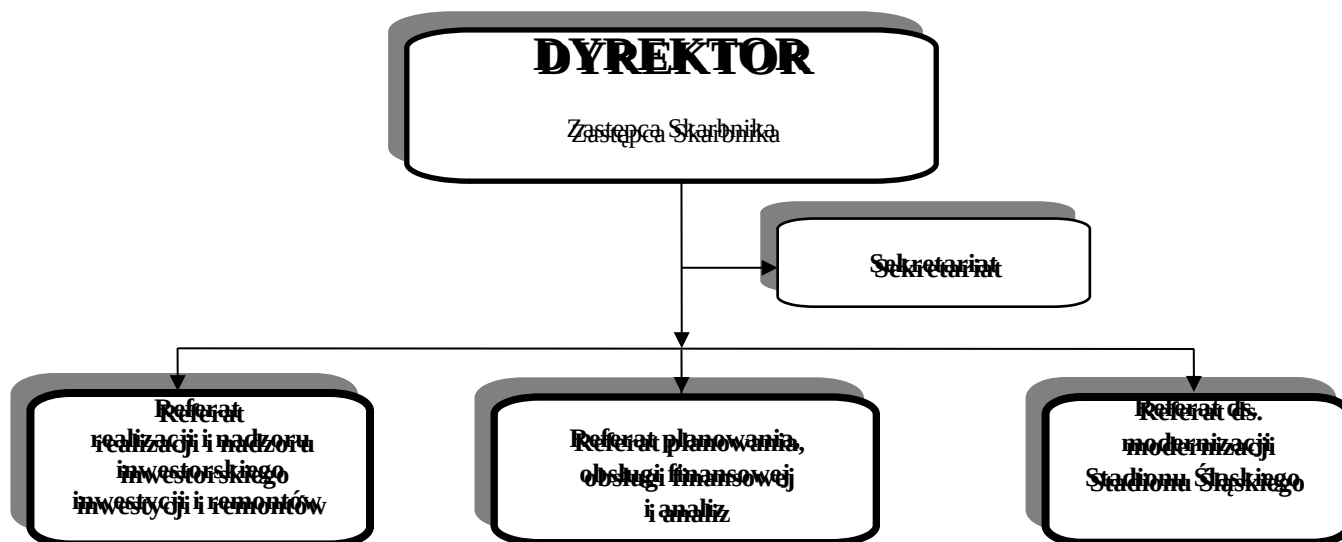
DYREKTOR

Zastępca Skarbnika

Sekretariat

Referat realizacji i nadzoru inwestorskiego inwestycji i remontów

Referat planowania, obsługi finansowej i analiz

Referat ds. modernizacji Stadionu Śląskiego